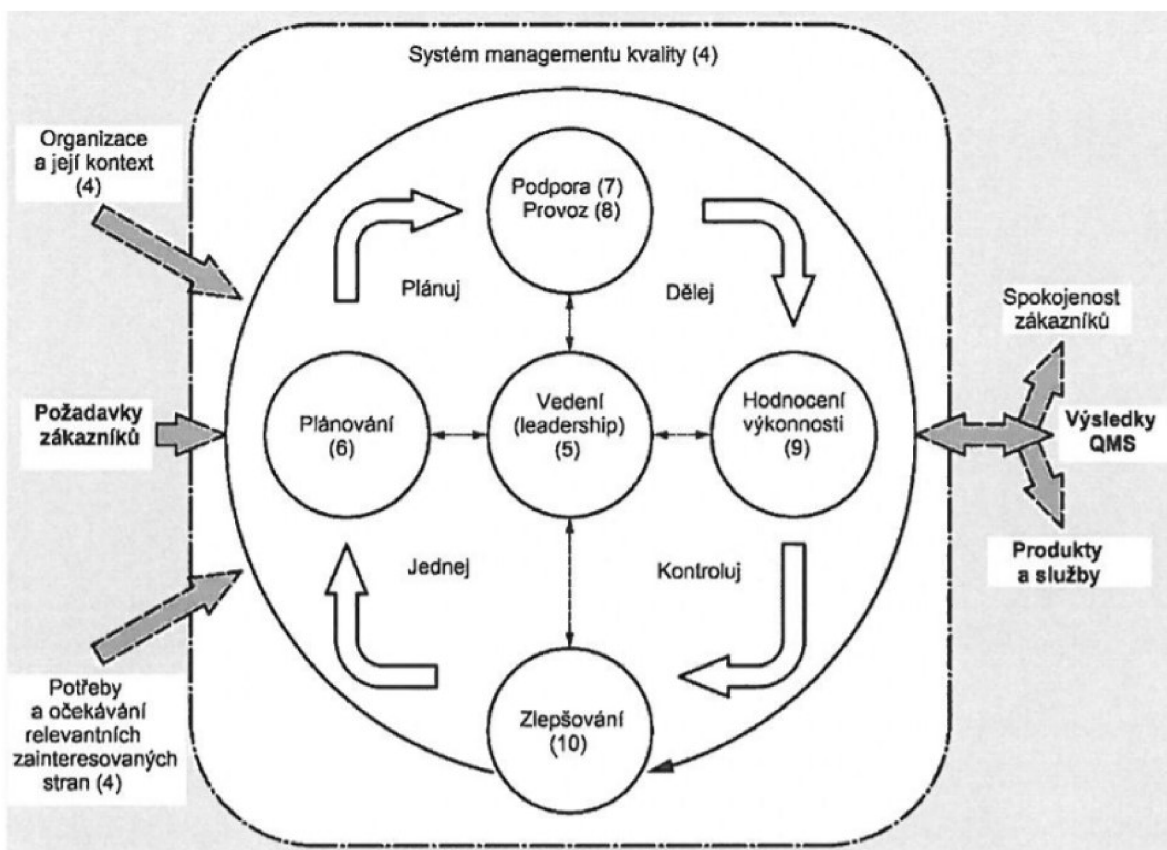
Systém managementu kvality (4)

Organizace a její kontext (4)

Požadavky zákazníků

Potřeby a očekávání relevantních zainteresovaných stran (4)

Podpora (7)
Provoz (8)

Plánuj

Dělej

Plánování (6)

Vedení (leadership) (5)

Hodnocení výkonnosti (9)

Jednej

Kontroluj

Zlepšování (10)

Spokojenost zákazníků

Výsledky QMS

Produkty a služby